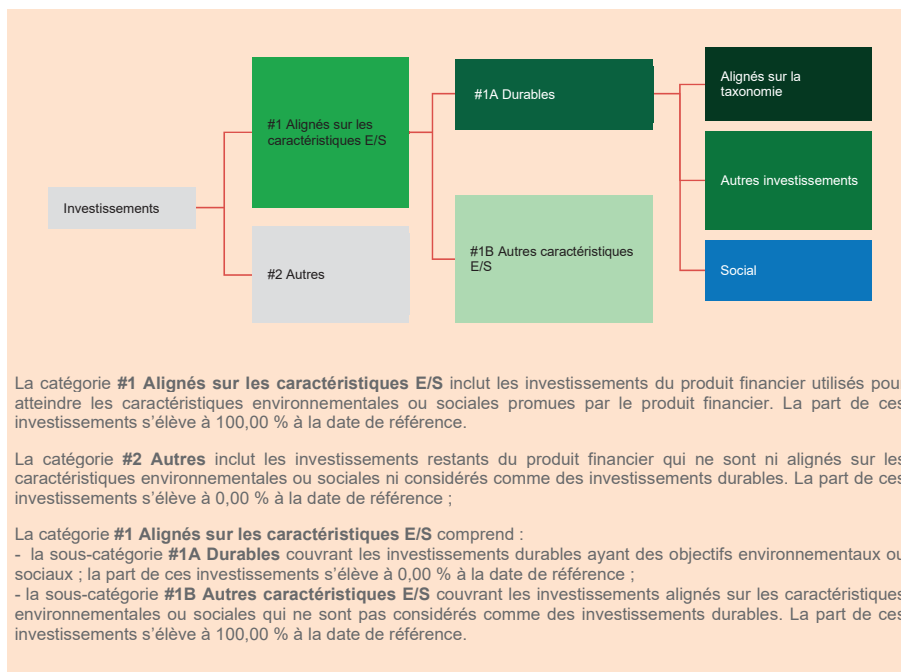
Investissements

#1 Alignés sur les caractéristiques E/S

#2 Autres

#1A Durables

#1B Autres caractéristiques E/S

Alignés sur la taxonomie

Autres investissements

Social

La catégorie **#1 Alignés sur les caractéristiques E/S** inclut les investissements du produit financier utilisés pou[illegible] atteindre les caractéristiques environnementales ou sociales promues par le produit financier. La part de ce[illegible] investissements s'élève à 100,00 % à la date de référence.

La catégorie **#2 Autres** inclut les investissements restants du produit financier qui ne sont ni alignés sur le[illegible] caractéristiques environnementales ou sociales ni considérés comme des investissements durables. La part de ce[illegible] investissements s'élève à 0,00 % à la date de référence ;

La catégorie **#1 Alignés sur les caractéristiques E/S** comprend :
- la sous-catégorie **#1A Durables** couvrant les investissements durables ayant des objectifs environnementaux o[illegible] sociaux ; la part de ces investissements s'élève à 0,00 % à la date de référence ;
- la sous-catégorie **#1B Autres caractéristiques E/S** couvrant les investissements alignés sur les caractéristique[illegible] environnementales ou sociales qui ne sont pas considérés comme des investissements durables. La part de ce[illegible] investissements s'élève à 100,00 % à la date de référence.